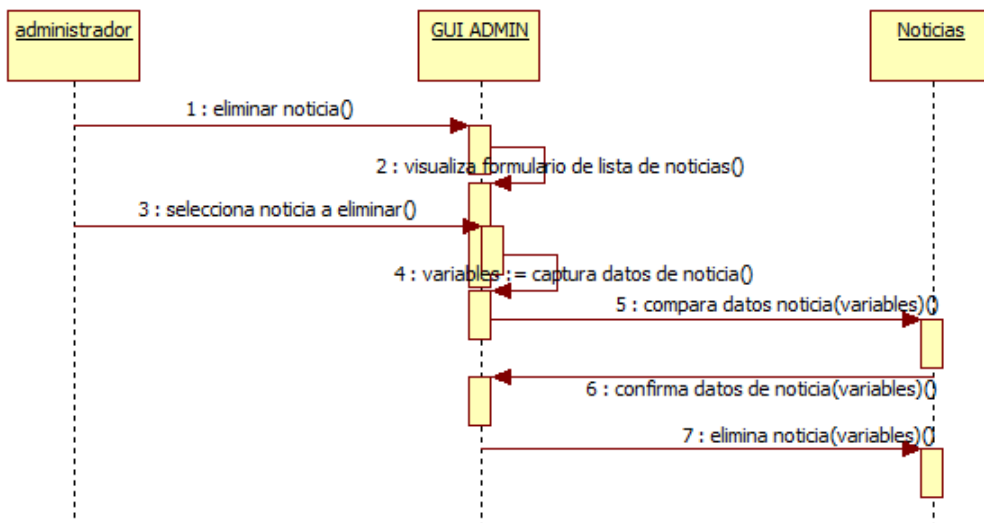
administrador

GUI ADMIN

Noticias

1 : eliminar noticia()

2 : visualiza formulario de lista de noticias()

3 : selecciona noticia a eliminar()

4 : variables := captura datos de noticia()

5 : compara datos noticia(variables)()

6 : confirma datos de noticia(variables)()

7 : elimina noticia(variables)()